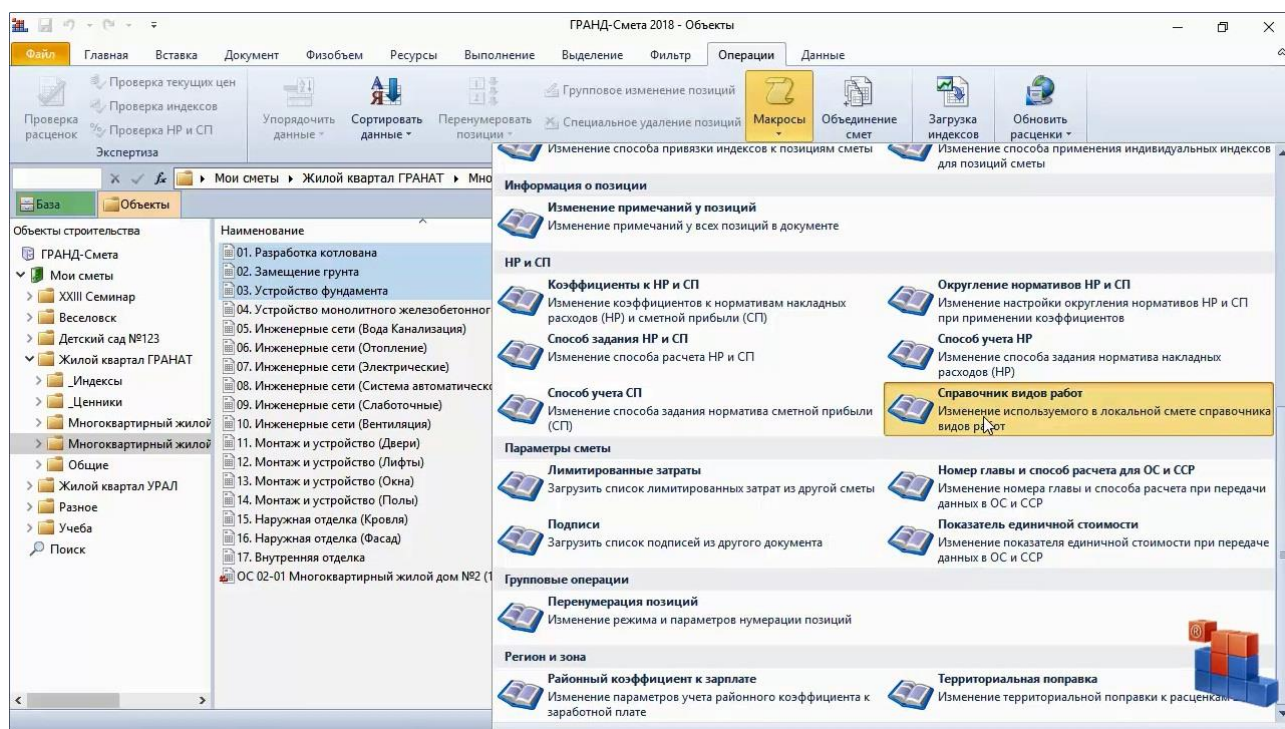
ГРАНД-Смета 2018 - Объекты

Файл Главная Вставка Документ Физобъем Ресурсы Выполнение Выделение Фильтр Операции Данные

Проверка расценок
Проверка текущих цен
Проверка индексов
Проверка НР и СП
Экспертиза
Упорядочить данные
Сортировать данные
Перенумеровать позиции
Групповое изменение позиций
Специальное удаление позиций
Макросы
Объединение смет
Загрузка индексов
Обновить расценки

Мои сметы ▸ Жилой квартал ГРАНАТ ▸ Мно

База Объекты

Объекты строительства
ГРАНД-Смета
Мои сметы
XXIII Семинар
Веселовск
Детский сад №123
Жилой квартал ГРАНАТ
_Индексы
_Ценники
Многоквартирный жилой
Многоквартирный жилой
Общие
Жилой квартал УРАЛ
Разное
Учеба
Поиск

Наименование
01. Разработка котлована
02. Замещение грунта
03. Устройство фундамента
04. Устройство монолитного железобетонног
05. Инженерные сети (Вода Канализация)
06. Инженерные сети (Отопление)
07. Инженерные сети (Электрические)
08. Инженерные сети (Система автоматическ
09. Инженерные сети (Слаботочные)
10. Инженерные сети (Вентиляция)
11. Монтаж и устройство (Двери)
12. Монтаж и устройство (Лифты)
13. Монтаж и устройство (Окна)
14. Монтаж и устройство (Полы)
15. Наружная отделка (Кровля)
16. Наружная отделка (Фасад)
17. Внутренняя отделка
ОС 02-01 Многоквартирный жилой дом №2 (1

Изменение способа привязки индексов к позициям сметы
Изменение способа применения индивидуальных индексов для позиций сметы

Информация о позиции
Изменение примечаний у позиций
Изменение примечаний у всех позиций в документе

НР и СП
Коэффициенты к НР и СП
Изменение коэффициентов к нормативам накладных расходов (НР) и сметной прибыли (СП)
Округление нормативов НР и СП
Изменение настройки округления нормативов НР и СП при применении коэффициентов
Способ задания НР и СП
Изменение способа расчета НР и СП
Способ учета НР
Изменение способа задания норматива накладных расходов (НР)
Способ учета СП
Изменение способа задания норматива сметной прибыли (СП)
Справочник видов работ
Изменение используемого в локальной смете справочника видов работ

Параметры сметы
Лимитированные затраты
Загрузить список лимитированных затрат из другой сметы
Номер главы и способ расчета для ОС и ССР
Изменение номера главы и способа расчета при передачи данных в ОС и ССР
Подписи
Загрузить список подписей из другого документа
Показатель единичной стоимости
Изменение показателя единичной стоимости при передаче данных в ОС и ССР

Групповые операции
Перенумерация позиций
Изменение режима и параметров нумерации позиций

Регион и зона
Районный коэффициент к зарплате
Изменение параметров учета районного коэффициента к заработной плате
Территориальная поправка
Изменение территориальной поправки к расценкам